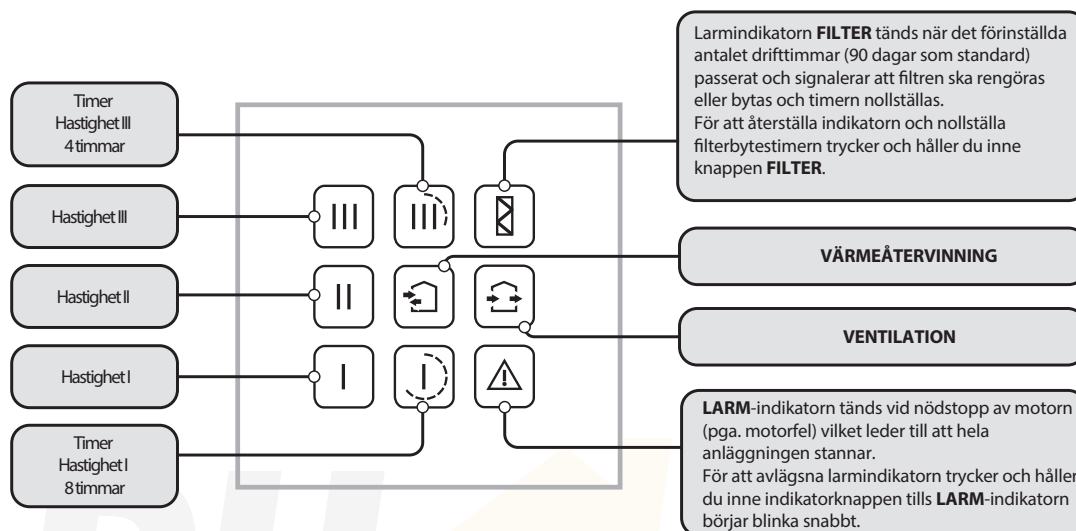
Timer
Hastighet III
4 timmar

Hastighet III

Hastighet II

Hastighet I

Timer
Hastighet I
8 timmar

III

III

II

I

Larmindikatorn **FILTER** tänds när det förinställda antalet drifttimmar (90 dagar som standard) passerat och signalerar att filtren ska rengöras eller bytas och timern nollställas.
För att återställa indikatorn och nollställa filterbytestimern trycker och håller du inne knappen **FILTER**.

**VÄRMEÅTERVINNING**

**VENTILATION**

**LARM**-indikatorn tänds vid nödstopp av motorn (pga. motorfel) vilket leder till att hela anläggningen stannar.
För att avlägsna larmindikatorn trycker och håller du inne indikatorknappen tills **LARM**-indikatorn börjar blinka snabbt.